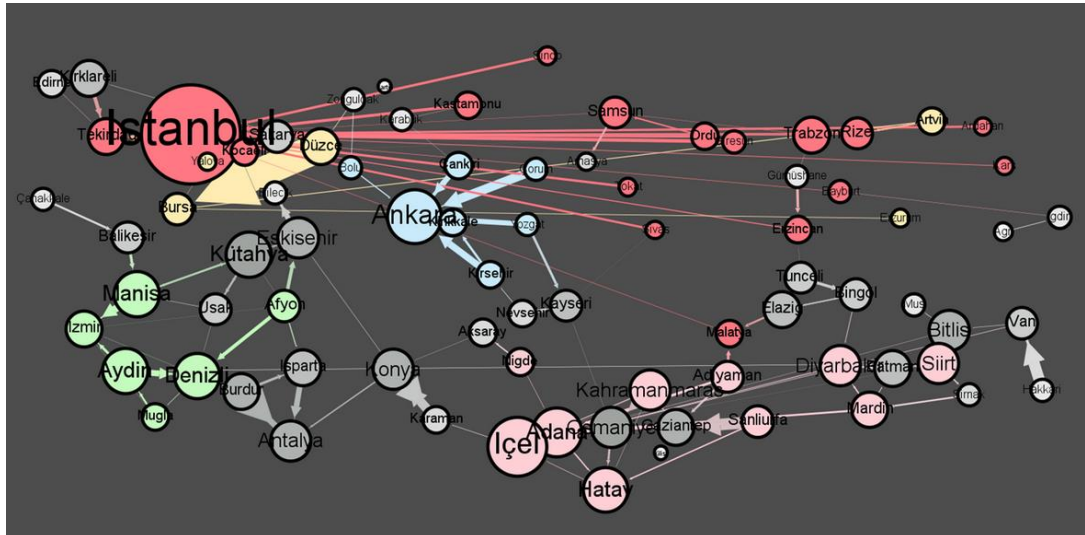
Sinop
Edirne
Kirklareli
Istanbul
Tekirdag
Zonguldak
Karabük
Kastamonu
Samsun
Ordu
Giresun
Trabzon
Rize
Artvin
Ardahan
Kars
Kocaeli
Sakarya
Düzce
Yalova
Bolu
Cankiri
Amasya
Corum
Tokat
Gümüshane
Bayburt
Canakkale
Bursa
Bilecik
Ankara
Kirikkale
Yozgat
Sivas
Erzincan
Erzurum
Agri
Igdir
Balikesir
Kütahya
Eskisehir
Kirsehir
Tunceli
Bingöl
Manisa
Usak
Afyon
Nevsehir
Kayseri
Elazig
Mus
Bitlis
Van
Izmir
Aksaray
Malatya
Aydin
Denizli
Burdur
Isparta
Konya
Nigde
Adiyaman
Diyarbakir
Batman
Siirt
Hakkari
Kahramanmaras
Sirnak
Mardin
Mugla
Antalya
Karaman
Içel
Adana
Osmaniye
Gaziantep
Sanliurfa
Kilis
Hatay